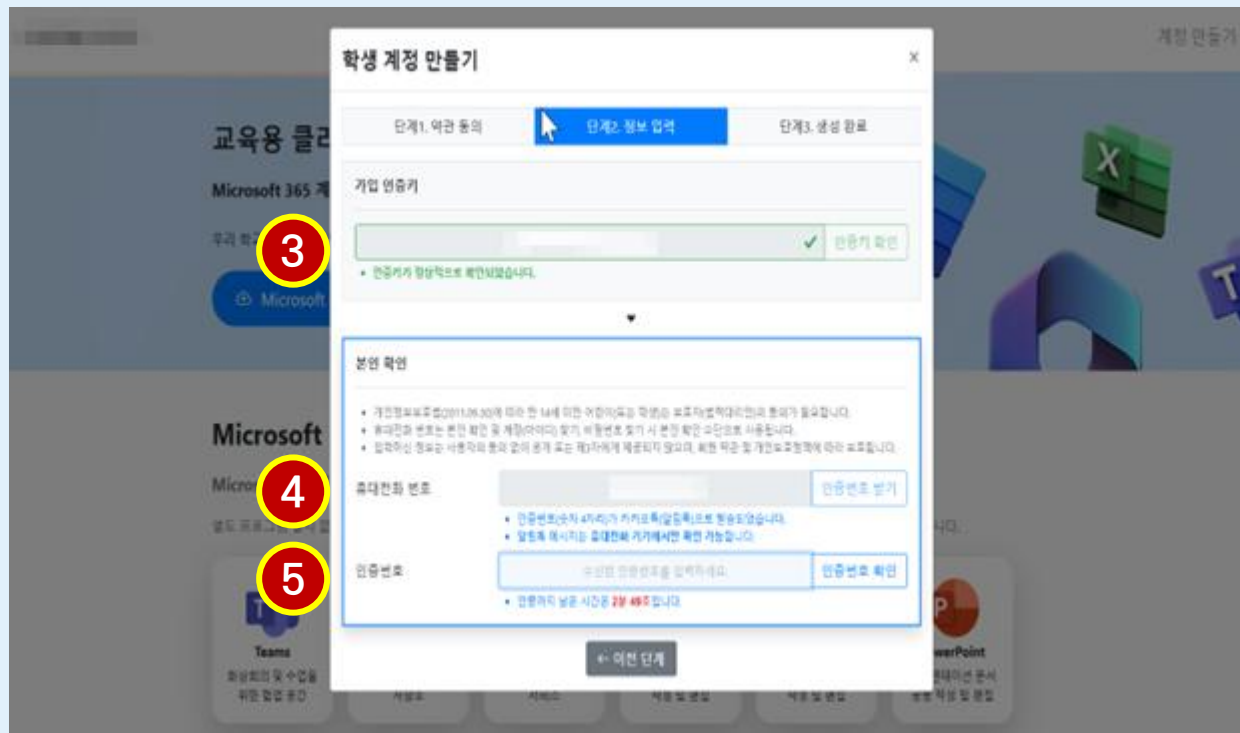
계정 만들기

교육용 클리

Microsoft 365 계

우리 학

Microsoft

Microsoft

Micro

셀드 프로

Teams

화상회의 및 수업을 위한 협업 공간

werPoint

프레젠테이션 문서 생성 작성 및 편집

학생 계정 만들기

×

단계1. 약관 동의

단계2. 정보 입력

단계3. 생성 완료

가입 인증키

인증키 확인

• 인증키가 정상적으로 확인되었습니다.

본인 확인

• 개인정보보호법(2011.09.30)에 따라 만 14세 미만 어린이(또는 학생)는 보호자(법적대리인)의 동의가 필요합니다.
• 휴대전화 번호는 본인 확인 및 계정(아이디) 찾기, 비밀번호 찾기 시 본인 확인 수단으로 사용됩니다.
• 입력하신 정보는 사용자의 동의 없이 공개 또는 제3자에게 제공되지 않으며, 회원 약관 및 개인보호정책에 따라 보호됩니다.

휴대전화 번호

인증번호 받기

• 인증번호(숫자 4자리)가 카카오톡(알림톡)으로 발송되었습니다.
• 알림톡 메시지는 휴대전화 기기에서만 확인 가능합니다.

인증번호

수신된 인증번호를 입력하세요.

인증번호 확인

• 인증까지 남은 시간은 2분 49초 입니다.

← 이전 단계

3

4

5